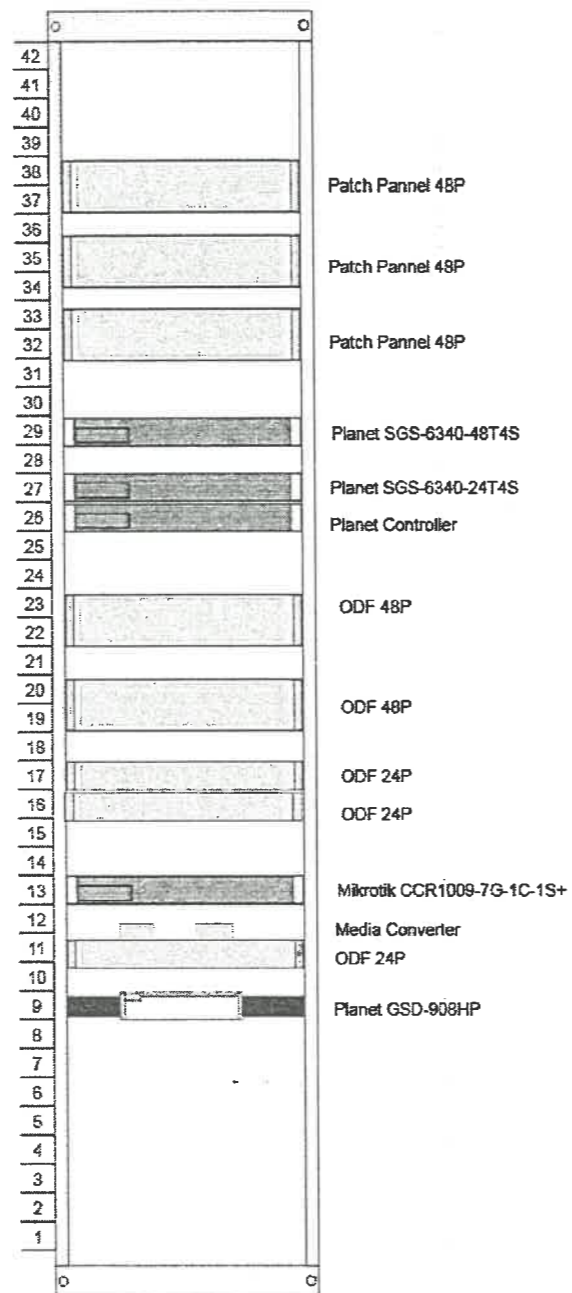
42
41
40
39
38
37
36
35
34
33
32
31
30
29
28
27
26
25
24
23
22
21
20
19
18
17
16
15
14
13
12
11
10
9
8
7
6
5
4
3
2
1

Patch Pannel 48P
Patch Pannel 48P
Patch Pannel 48P
Planet SGS-6340-48T4S
Planet SGS-6340-24T4S
Planet Controller
ODF 48P
ODF 48P
ODF 24P
ODF 24P
Mikrotik CCR1009-7G-1C-1S+
Media Converter
ODF 24P
Planet GSD-908HP